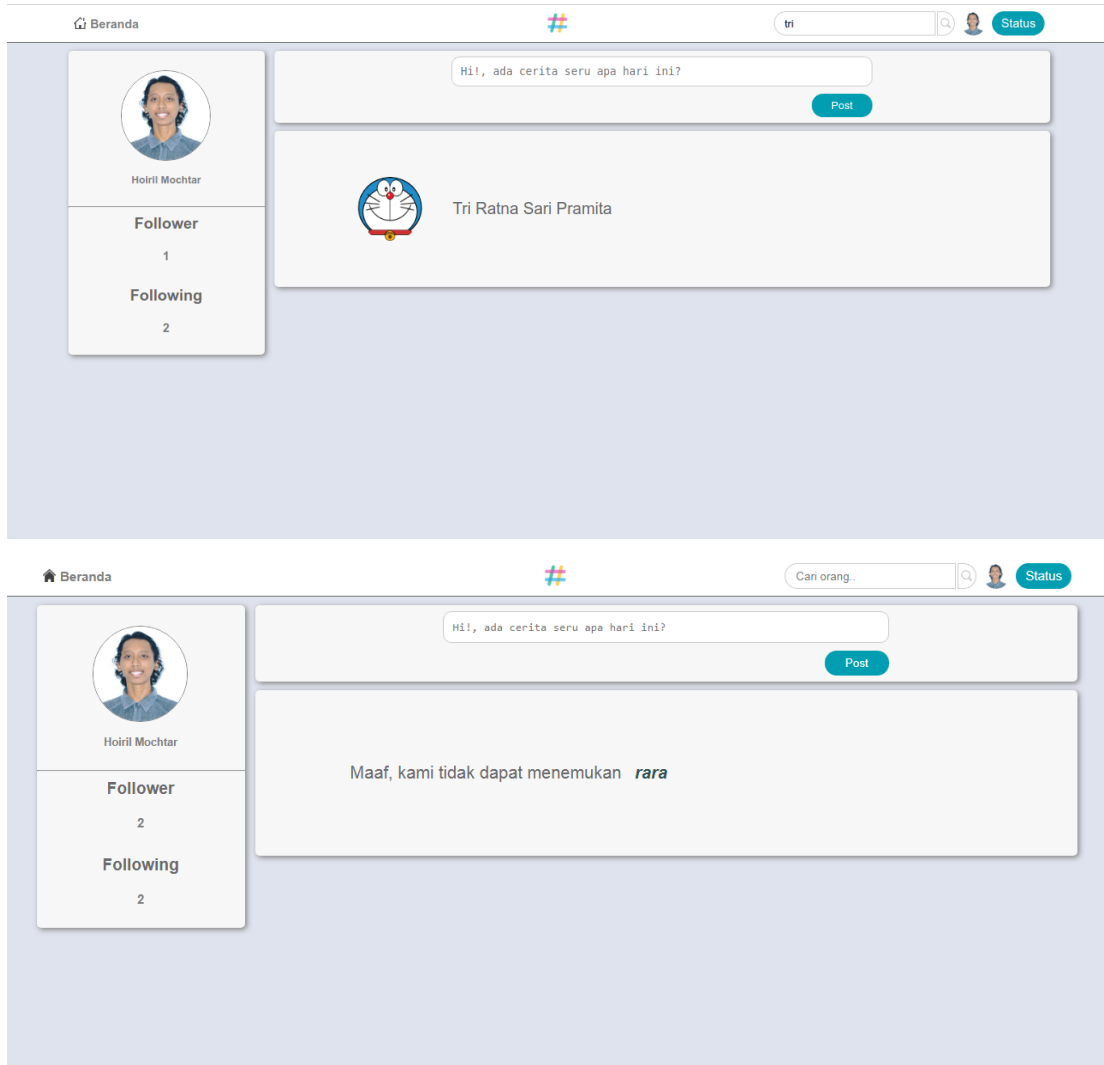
Beranda

#

tri

Status

Hi!, ada cerita seru apa hari ini?

Post

Hoiril Mochtar

Follower

1

Following

2

Tri Ratna Sari Pramita

Beranda

#

Cari orang..

Status

Hi!, ada cerita seru apa hari ini?

Post

Hoiril Mochtar

Follower

2

Following

2

Maaf, kami tidak dapat menemukan ***rara***